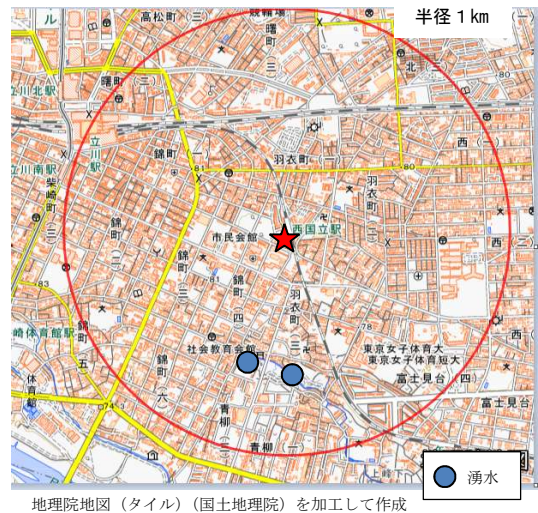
半径１km

高松町（三）

曙町

立川北駅

立川駅

立川南駅

錦町（一）

羽衣町（一）

西国立駅

市民会館

錦町（三）

錦町（二）

羽衣町（二）

羽衣町（三）

錦町（四）

錦町（五）

錦町（六）

社会教育会館

東京女子体育大

東京女子体育短大

富士見台（四）

富士見台

青柳

青柳（一）

体育館

西（一）

西（二）

湧水

地理院地図（タイル）（国土地理院）を加工して作成